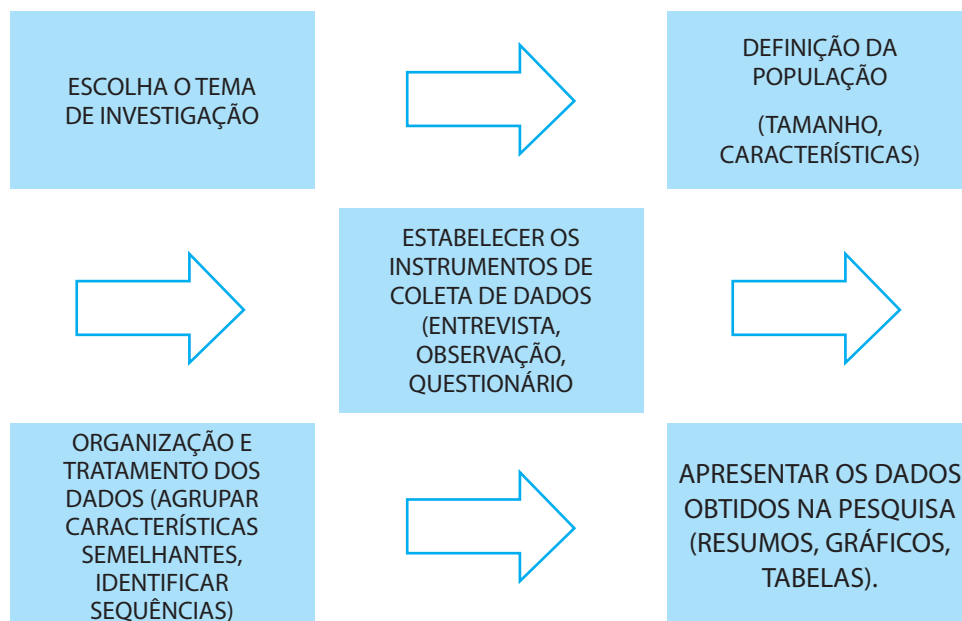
ESCOLHA O TEMA DE INVESTIGAÇÃO

DEFINIÇÃO DA POPULAÇÃO

(TAMANHO, CARACTERÍSTICAS)

ESTABELECER OS INSTRUMENTOS DE COLETA DE DADOS (ENTREVISTA, OBSERVAÇÃO, QUESTIONÁRIO

ORGANIZAÇÃO E TRATAMENTO DOS DADOS (AGRUPAR CARACTERÍSTICAS SEMELHANTES, IDENTIFICAR SEQUÊNCIAS)

APRESENTAR OS DADOS OBTIDOS NA PESQUISA (RESUMOS, GRÁFICOS, TABELAS).